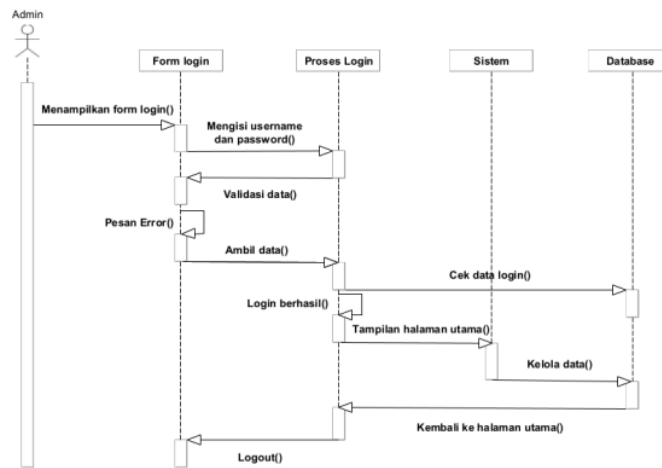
Admin

Form login

Proses Login

Sistem

Database

Menampilkan form login()

Mengisi username dan password()

Validasi data()

Pesan Error()

Ambil data()

Cek data login()

Login berhasil()

Tampilan halaman utama()

Kelola data()

Kembali ke halaman utama()

Logout()